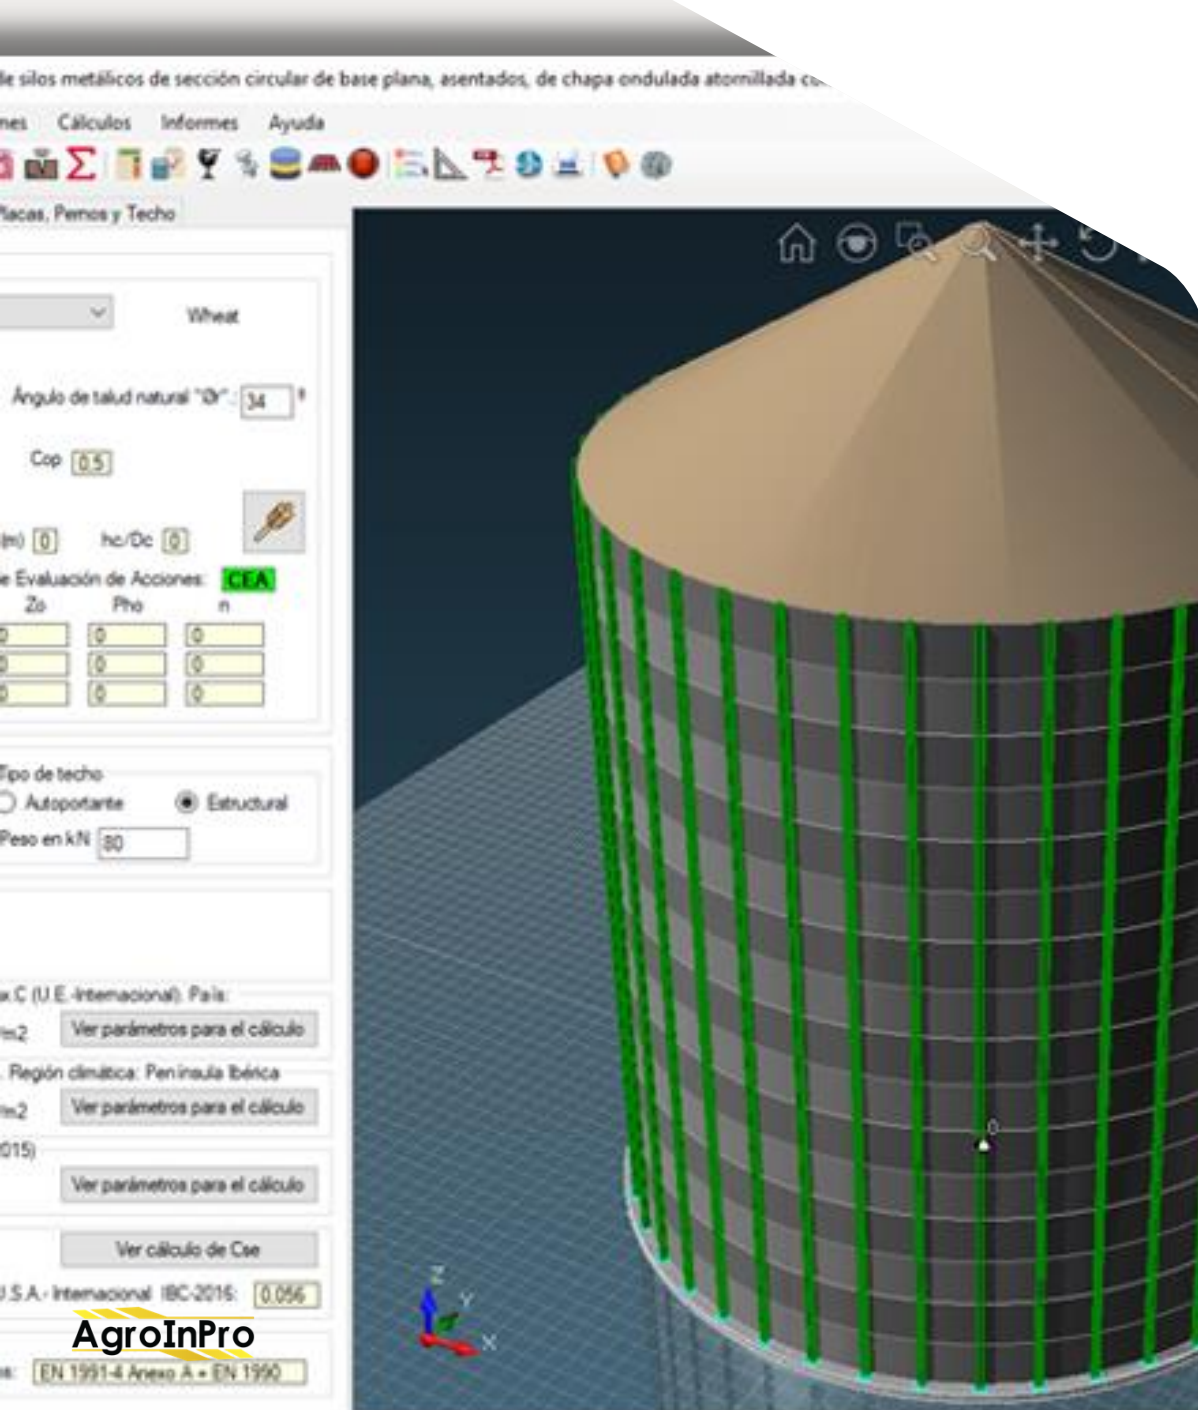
le silos metálicos de sección circular de base plana, asentados, de chapa ondulada atornillada co

nes Cálculos Informes Ayuda

lacas, Pernos y Techo

Wheat

Ángulo de talud natural "Ør": 34 º

Cop 0.5

(m) 0 hc/Dc 0

e Evaluación de Acciones: CEA

Zo Pho n

0 0 0
0 0 0
0 0 0

Tipo de techo

Autoportante Estructural

Peso en kN 80

x.C (U.E.-Internacional). País:

/m2 Ver parámetros para el cálculo

. Región climática: Peninsula Ibérica

/m2 Ver parámetros para el cálculo

015)

Ver parámetros para el cálculo

Ver cálculo de Cse

.S.A.- Internacional IBC-2015: 0.056

AgroInPro

s: EN 1991-4 Anexo A + EN 1990

Z Y X